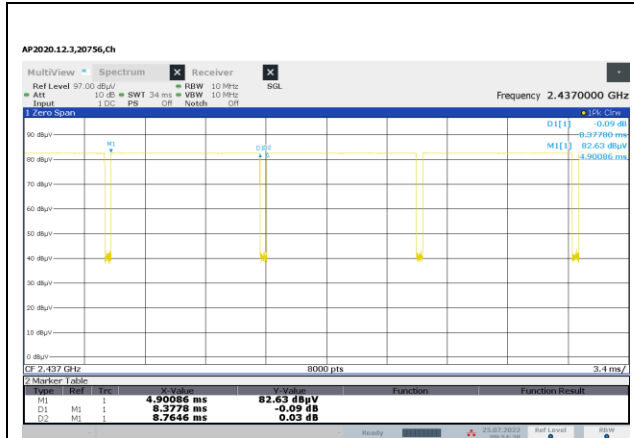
AP2020.12.3,20756,Ch

MultiView Spectrum Receiver

Ref Level 97.00 dBµV
Att 10 dB SWT 34 ms RBW 10 MHz
Input 1 DC PS Off VBW 10 MHz Notch Off
SGL

Frequency 2.4370000 GHz

1 Zero Span

1Pk Clrw

D1[1] -0.09 dB
8.37780 ms
M1[1] 82.63 dBµV
4.90086 ms

M1
D1D2

90 dBµV
80 dBµV
70 dBµV
60 dBµV
50 dBµV
40 dBµV
30 dBµV
20 dBµV
10 dBµV
0 dBµV

CF 2.437 GHz 8000 pts 3.4 ms/

2 Marker Table

| Type | Ref | Trc | X-Value | Y-Value | Function | Function Result |
|---|---|---|---|---|---|---|
| M1 | | 1 | 4.90086 ms | 82.63 dBµV | | |
| D1 | M1 | 1 | 8.3778 ms | -0.09 dB | | |
| D2 | M1 | 1 | 8.7646 ms | 0.03 dB | | |

Ready 25.07.2022 Ref Level RBW